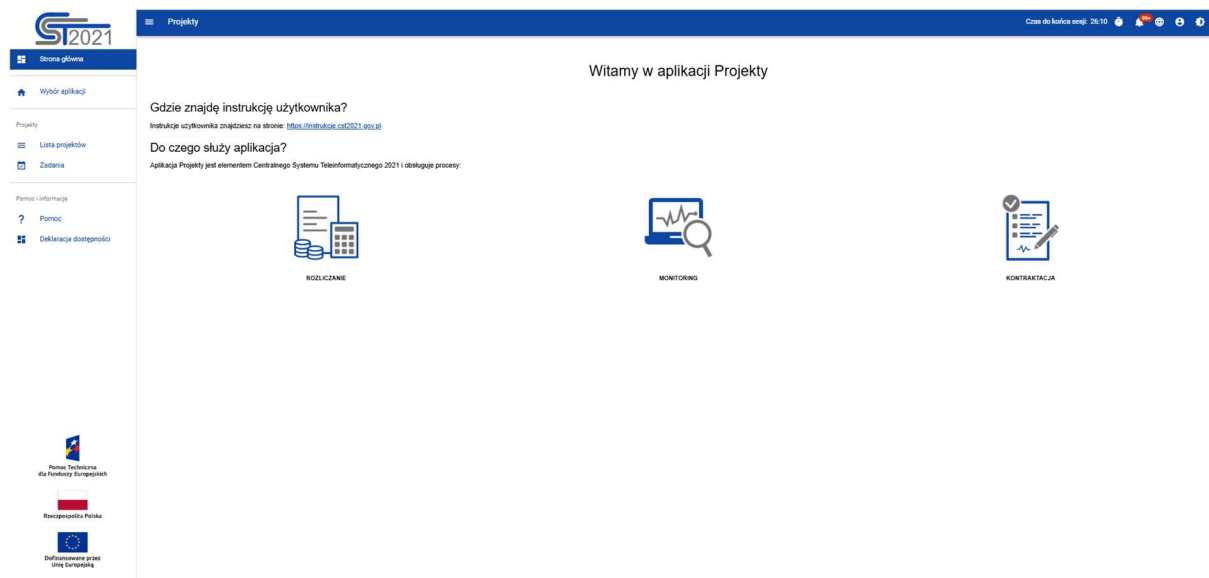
ST2021

Strona główna

Wybór aplikacji

Projekty

Lista projektów

Zadania

Pomoc i informacje

Pomoc

Deklaracja dostępności

Pomoc Techniczna dla Funduszy Europejskich

Rzeczpospolita Polska

Dofinansowane przez Unię Europejską

Projekty

Czas do końca sesji: 26:10

99+

Witamy w aplikacji Projekty

Gdzie znajdę instrukcję użytkownika?

Instrukcje użytkownika znajdziesz na stronie: https://instrukcje.cst2021.gov.pl.

Do czego służy aplikacja?

Aplikacja Projekty jest elementem Centralnego Systemu Teleinformatycznego 2021 i obsługuje procesy:

ROZLICZANIE

MONITORING

KONTRAKTACJA